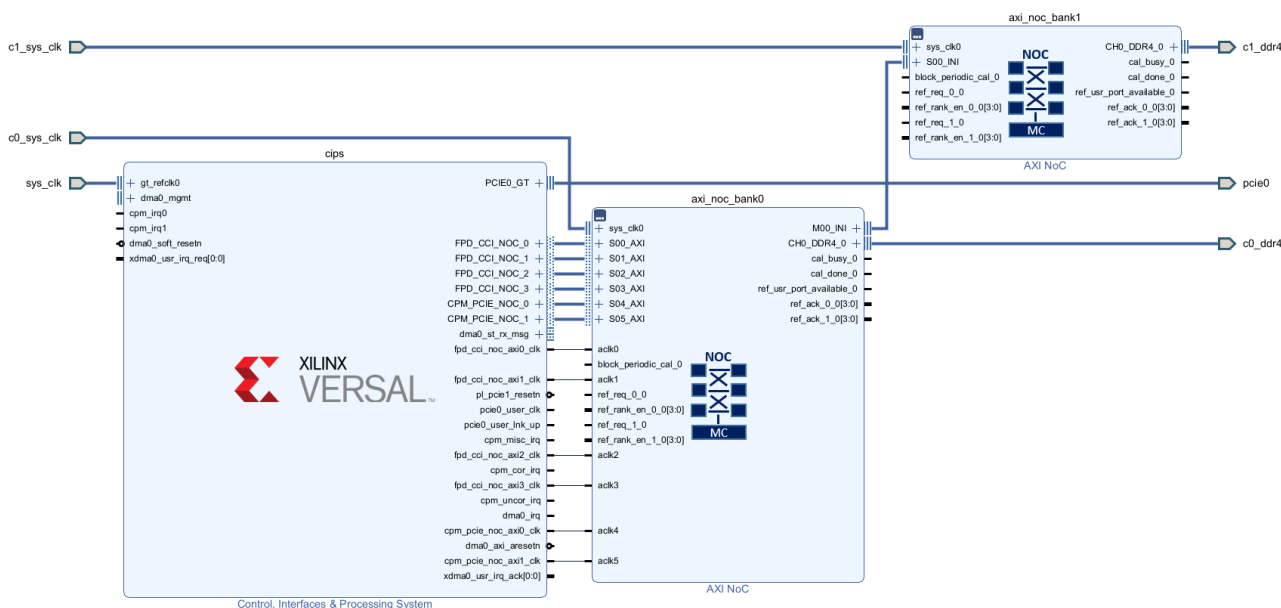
axi_noc_bank1

c1_sys_clk

sys_clk0
S00_INI
block_periodic_cal_0
ref_req_0_0
ref_rank_en_0_0[3:0]
ref_req_1_0
ref_rank_en_1_0[3:0]

NOC
MC

CH0_DDR4_0
cal_busy_0
cal_done_0
ref_usr_port_available_0
ref_ack_0_0[3:0]
ref_ack_1_0[3:0]

c1_ddr4

AXI NoC

c0_sys_clk

cips

sys_clk

gt_refclk0
dma0_mgmt
cpm_irq0
cpm_irq1
dma0_soft_resetn
xdma0_usr_irq_req[0:0]

PCIE0_GT

pcie0

XILINX
VERSAL

FPD_CCI_NOC_0
FPD_CCI_NOC_1
FPD_CCI_NOC_2
FPD_CCI_NOC_3
CPM_PCIE_NOC_0
CPM_PCIE_NOC_1
dma0_st_rx_msg
fpd_cci_noc_axi0_clk
fpd_cci_noc_axi1_clk
pl_pcie1_resetn
pcie0_user_clk
pcie0_user_lnk_up
cpm_misc_irq
fpd_cci_noc_axi2_clk
cpm_cor_irq
fpd_cci_noc_axi3_clk
cpm_uncor_irq
dma0_irq
cpm_pcie_noc_axi0_clk
dma0_axi_aresetn
cpm_pcie_noc_axi1_clk
xdma0_usr_irq_ack[0:0]

Control, Interfaces & Processing System

axi_noc_bank0

sys_clk0
S00_AXI
S01_AXI
S02_AXI
S03_AXI
S04_AXI
S05_AXI
aclk0
block_periodic_cal_0
aclk1
ref_req_0_0
ref_rank_en_0_0[3:0]
ref_req_1_0
ref_rank_en_1_0[3:0]
aclk2
aclk3
aclk4
aclk5

NOC
MC

M00_INI
CH0_DDR4_0
cal_busy_0
cal_done_0
ref_usr_port_available_0
ref_ack_0_0[3:0]
ref_ack_1_0[3:0]

c0_ddr4

AXI NoC